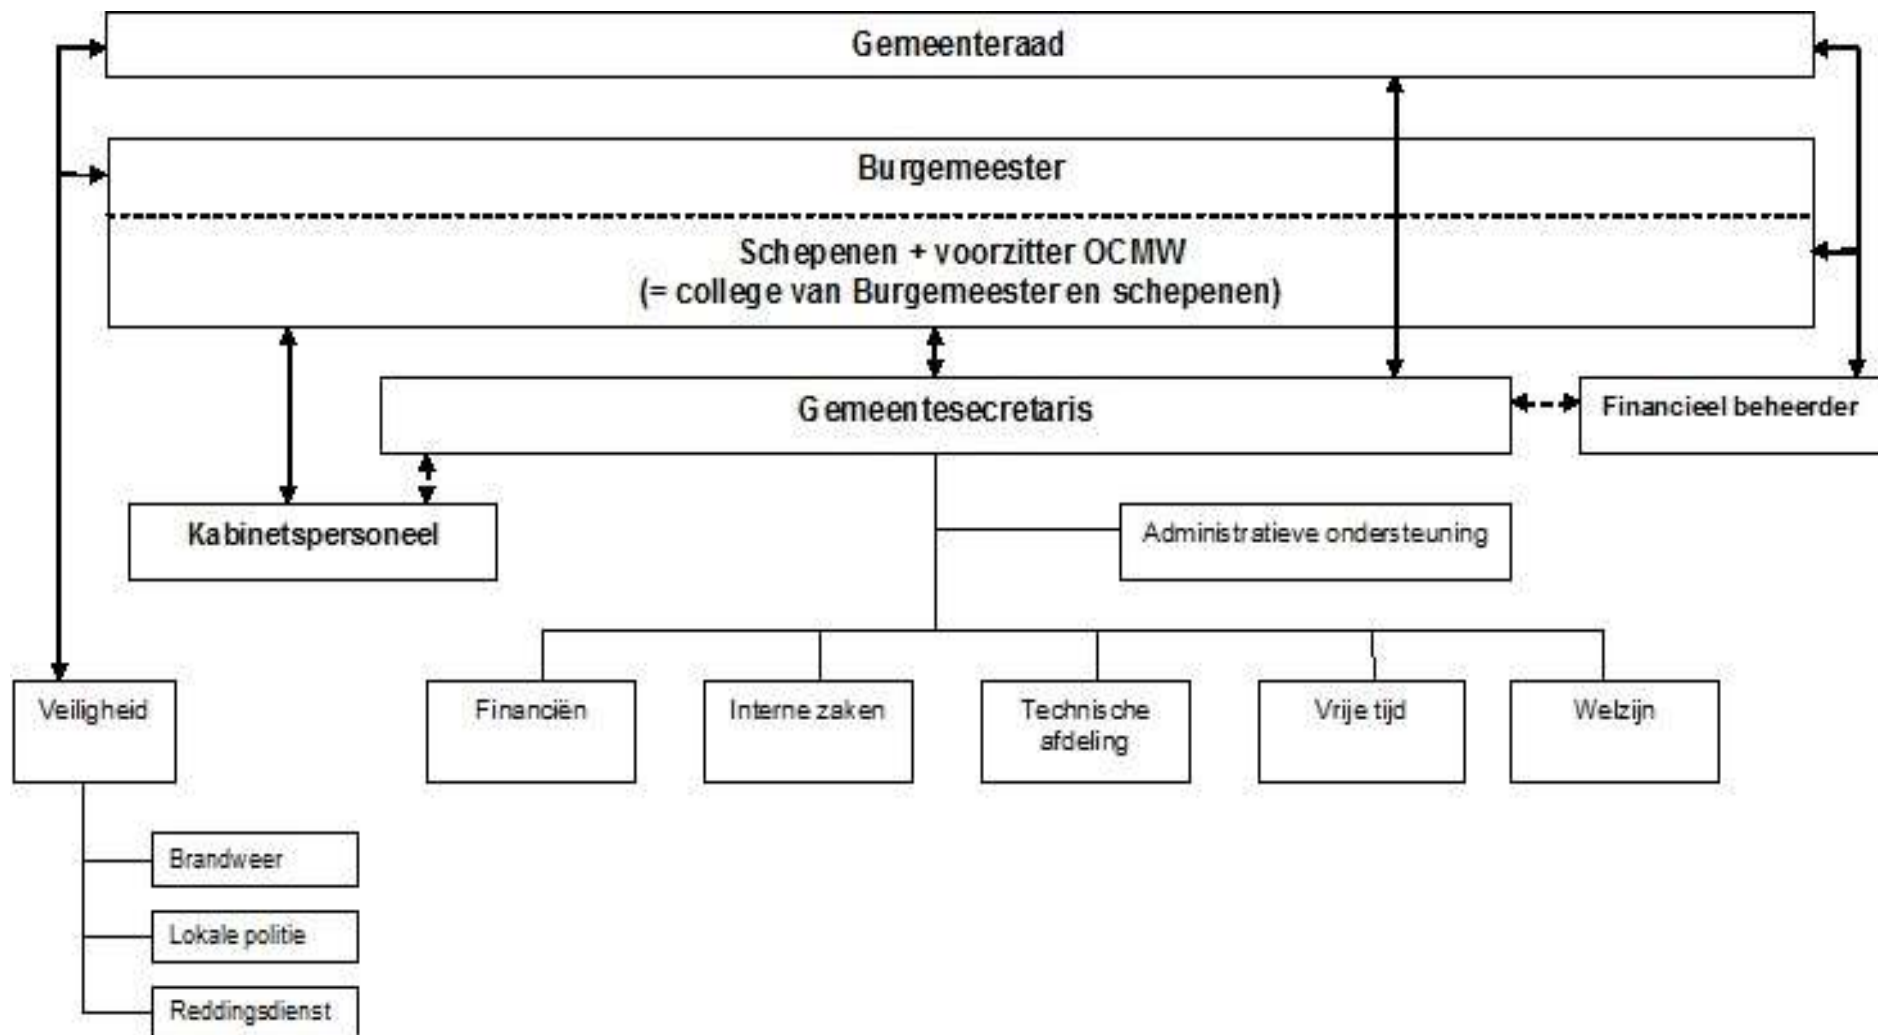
Gemeenteraad

Burgemeester

Schepenen + voorzitter OCMW
(= college van Burgemeester en schepenen)

Gemeentesecretaris

Financieel beheerder

Kabinetspersoneel

Administratieve ondersteuning

Veiligheid

Financiën

Interne zaken

Technische afdeling

Vrije tijd

Welzijn

Brandweer

Lokale politie

Reddingsdienst